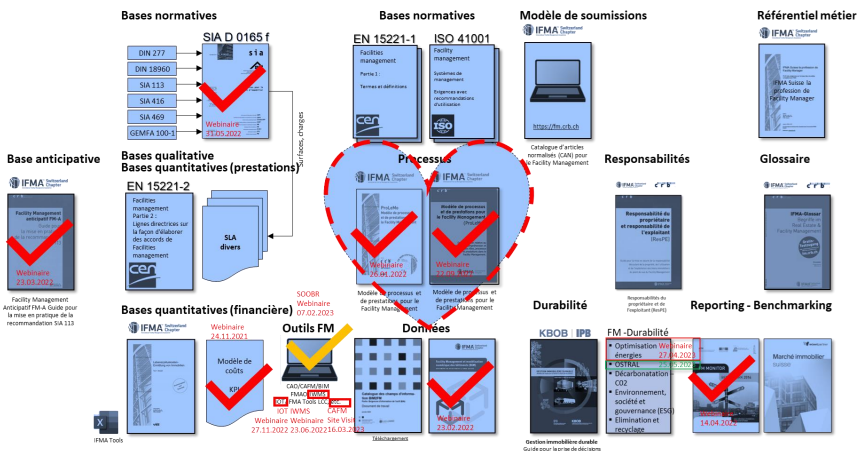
Bases normatives

SIA D 0165 f

DIN 277
DIN 18960
SIA 113
SIA 416
SIA 469
GEMFA 100-1

s i a

Webinaire
31.05.2022

Surfaces, charges

Bases normatives

EN 15221-1
Facilities management
Partie 1 :
Termes et définitions

ISO 41001
Facility management
Systèmes de management
Exigences avec recommandations d'utilisation

Modèle de soumissions

IFMA Switzerland Chapter

https://fm.crb.ch

Catalogue d'articles normalisés (CAN) pour le Facility Management

Référentiel métier

IFMA Suisse la profession de Facility Manager

Base anticipative

IFMA Switzerland Chapter

Facility Management anticipatif

Webinaire
23.03.2022

Facility Management Anticipatif FM-A Guide pour la mise en pratique de la recommandation SIA 113

Bases qualitative
Bases quantitatives (prestations)

EN 15221-2
Facilities management
Partie 2 :
Lignes directrices sur la façon d'élaborer des accords de Facilities management

SLA divers

Processus

IFMA Switzerland Chapter

ProLeMo

Modèle de processus et de prestations pour le Facility Management

Webinaire
26.04.2022

Webinaire
22.03.2022

Modèle de processus et de prestations pour le Facility Management

Modèle de processus et de prestations pour le Facility Management

Responsabilités

IFMA Switzerland Chapter crb

Responsabilité du propriétaire et responsabilité de l'exploitant (ResPE)

Responsabilités du propriétaire et de l'exploitant (ResPE)

Glossaire

IFMA Switzerland Chapter crb

IFMA-Glossar
Real Estate & Facility Management

Bases quantitatives (financière)

IFMA Switzerland Chapter

Webinaire
24.11.2021

Modèle de coûts

KPI

SOOBR
Webinaire
07.02.2023

Outils FM

CAD/CAFM/BIM
FMAO IWMS
DW FMA Tools Lab

IOT IWMS
Webinaire Webinaire
27.11.2022 23.06.2022

CAFM
Site Visit
16.03.2023

Données

Webinaire
23.02.2022

Téléchargement

IFMA Tools

Durabilité

KBOB | IPB

Gestion immobilière durable
Guide pour la prise de décisions

FM -Durabilité

• Optimisation énergies
Webinaire
27.04.2023
• OSTRAL
• Décarbonation C02
• Environnement, société et gouvernance (ESG)
• Elimination et recyclage

Reporting - Benchmarking

14.04.2022

Marché immobilier